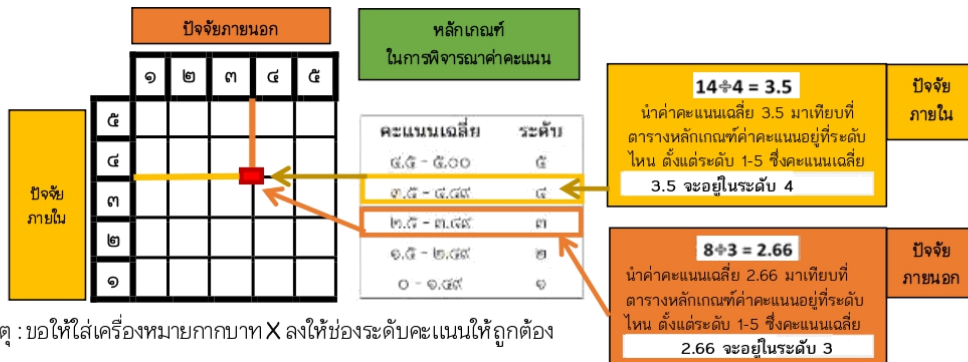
ปัจจัยภายนอก

| | ๑ | ๒ | ๓ | ๔ | ๕ |
|---|---|---|---|---|---|
| ๕ | | | | | |
| ๔ | | | | | |
| ๓ | | | | | |
| ๒ | | | | | |
| ๑ | | | | | |

ปัจจัยภายใน

หลักเกณฑ์ในการพิจารณาค่าคะแนน

| คะแนนเฉลี่ย | ระดับ |
|---|---|
| ๔.๕ - ๕.๐๐ | ๕ |
| ๓.๕ - ๔.๔๙ | ๔ |
| ๒.๕ - ๓.๔๙ | ๓ |
| ๑.๕ - ๒.๔๙ | ๒ |
| ๐ - ๑.๔๙ | ๑ |

$14 \div 4 = 3.5$

นำค่าคะแนนเฉลี่ย 3.5 มาเทียบที่ตารางหลักเกณฑ์ค่าคะแนนอยู่ที่ระดับไหน ตั้งแต่ระดับ 1-5 ซึ่งคะแนนเฉลี่ย

3.5 จะอยู่ในระดับ 4

ปัจจัยภายใน

$8 \div 3 = 2.66$

นำค่าคะแนนเฉลี่ย 2.66 มาเทียบที่ตารางหลักเกณฑ์ค่าคะแนนอยู่ที่ระดับไหน ตั้งแต่ระดับ 1-5 ซึ่งคะแนนเฉลี่ย

2.66 จะอยู่ในระดับ 3

ปัจจัยภายนอก

ตุ : ขอให้ใส่เครื่องหมายกากบาท X ลงให้ช่องระดับคะแนนให้ถูกต้อง